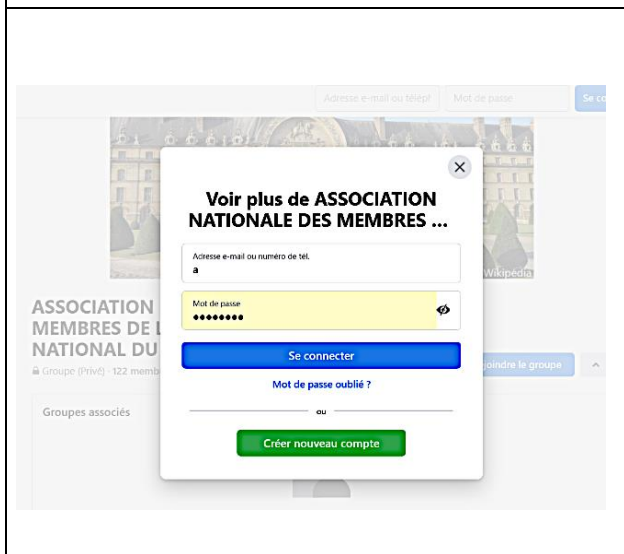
Adresse e-mail ou téléph
Mot de passe
Se co

Wikipédia

ASSOCIATION
MEMBRES DE L
NATIONAL DU
Groupe (Privé) · 122 memb

joindre le groupe

Groupes associés

Voir plus de ASSOCIATION NATIONALE DES MEMBRES ...

Adresse e-mail ou numéro de tél.
a

Mot de passe
••••••••

Se connecter

Mot de passe oublié ?

ou

Créer nouveau compte